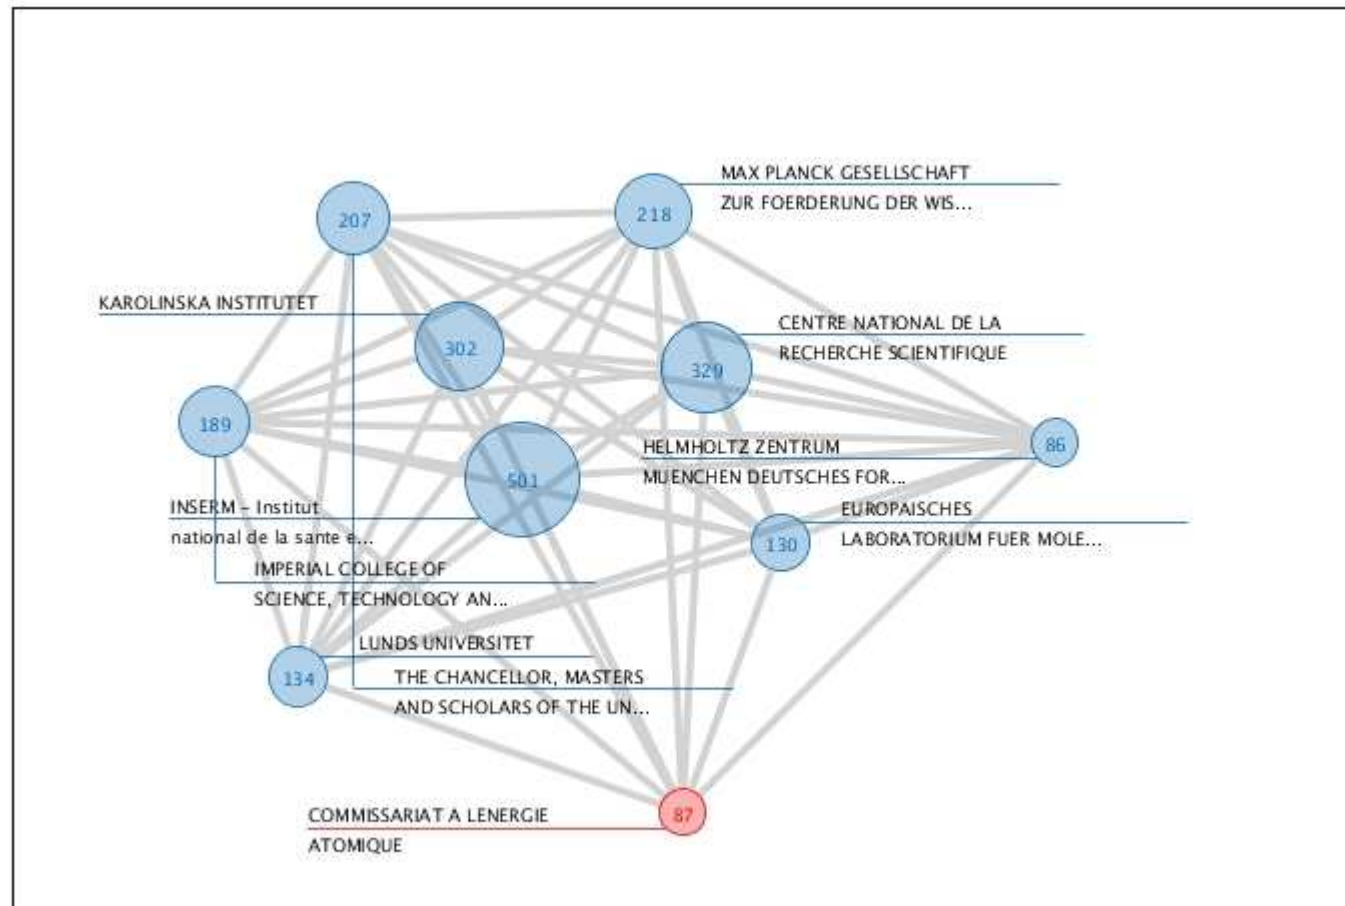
MAX PLANCK GESELLSCHAFT ZUR FOERDERUNG DER WIS...

207

218

KAROLINSKA INSTITUTET

302

CENTRE NATIONAL DE LA RECHERCHE SCIENTIFIQUE

329

189

86

HELMHOLTZ ZENTRUM MUENCHEN DEUTSCHES FOR...

501

INSERM - Institut national de la sante e...

EUROPAISCHES LABORATORIUM FUER MOLE...

130

IMPERIAL COLLEGE OF SCIENCE, TECHNOLOGY AN...

LUNDS UNIVERSITET

134

THE CHANCELLOR, MASTERS AND SCHOLARS OF THE UN...

COMMISSARIAT A LENERGIE ATOMIQUE

87